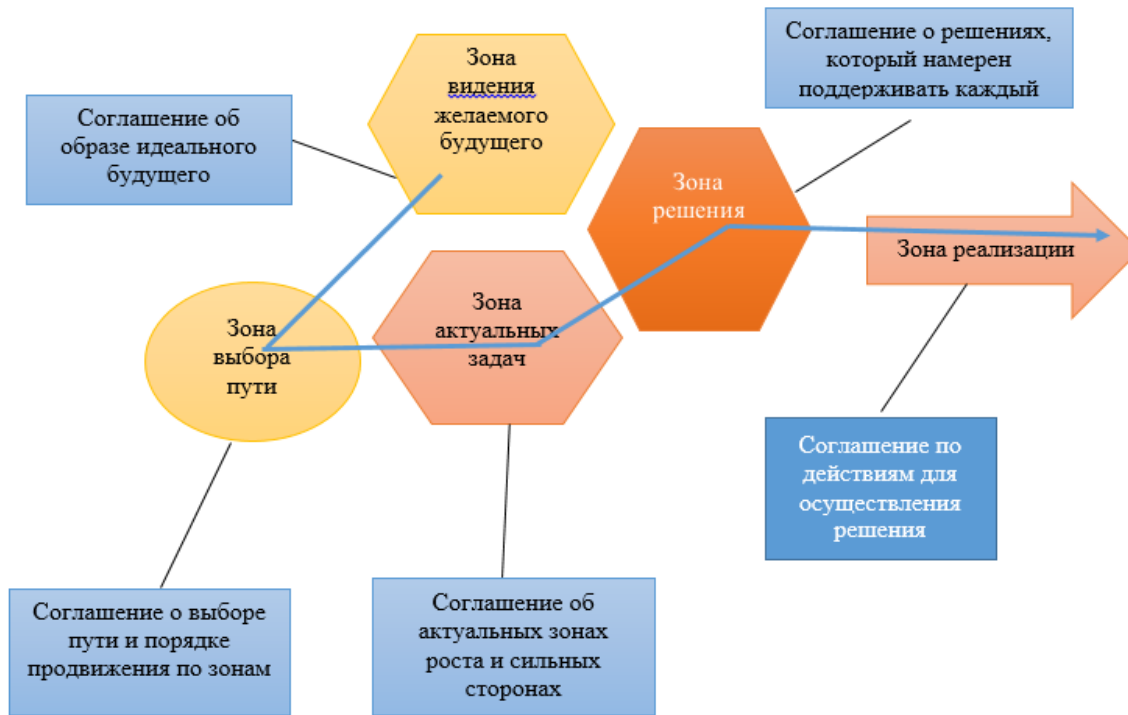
Соглашение о решениях, который намерен поддерживать каждый

Зона видения желаемого будущего

Соглашение об образе идеального будущего

Зона решения

Зона реализации

Зона выбора пути

Зона актуальных задач

Соглашение по действиям для осуществления решения

Соглашение о выборе пути и порядке продвижения по зонам

Соглашение об актуальных зонах роста и сильных сторонах